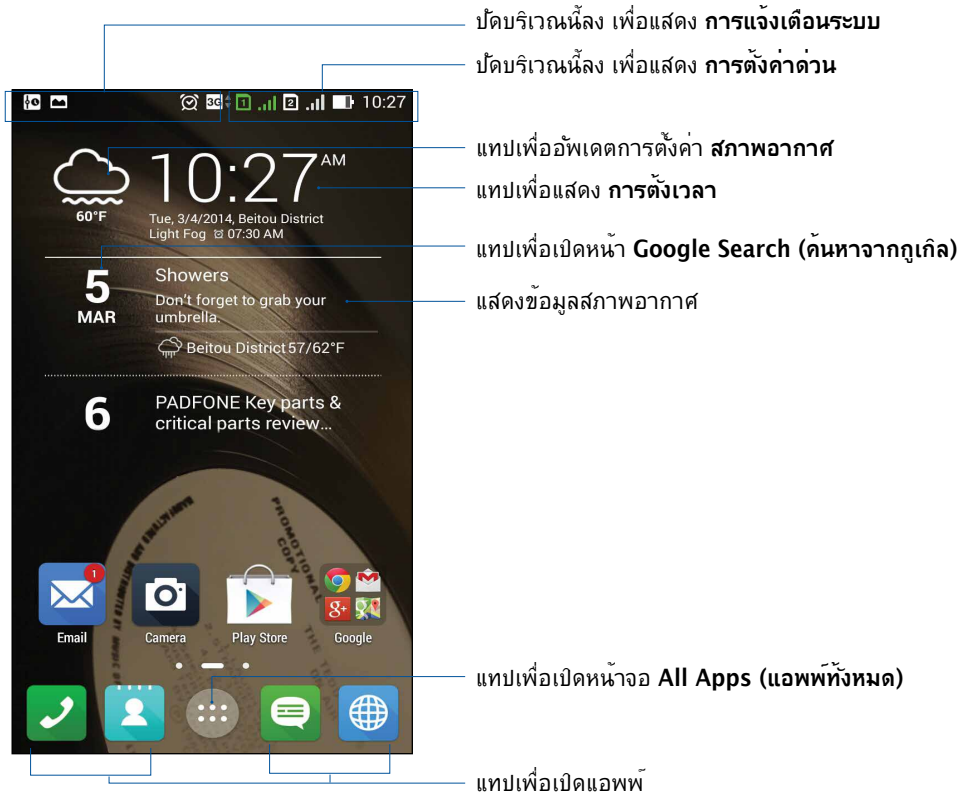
ปัดบริเวณนี้ลง เพื่อแสดง **การแจ้งเตือนระบบ**

ปัดบริเวณนี้ลง เพื่อแสดง **การตั้งค่าด่วน**

3G 1 2 10:27

แทปเพื่ออัพเดตการตั้งค่า **สภาพอากาศ**

แทปเพื่อแสดง **การตั้งเวลา**

10:27 AM

60°F

Tue, 3/4/2014, Beitou District

Light Fog 07:30 AM

แทปเพื่อเปิดหน้า **Google Search (ค้นหาจากกูเกิล)**

5 MAR

Showers

Don't forget to grab your umbrella.

แสดงข้อมูลสภาพอากาศ

Beitou District 57/62°F

6

PADFONE Key parts & critical parts review...

1

Email

Camera

Play Store

Google

แทปเพื่อเปิดหน้าจอ **All Apps (แอพพ์ทั้งหมด)**

แทปเพื่อเปิดแอพพ์